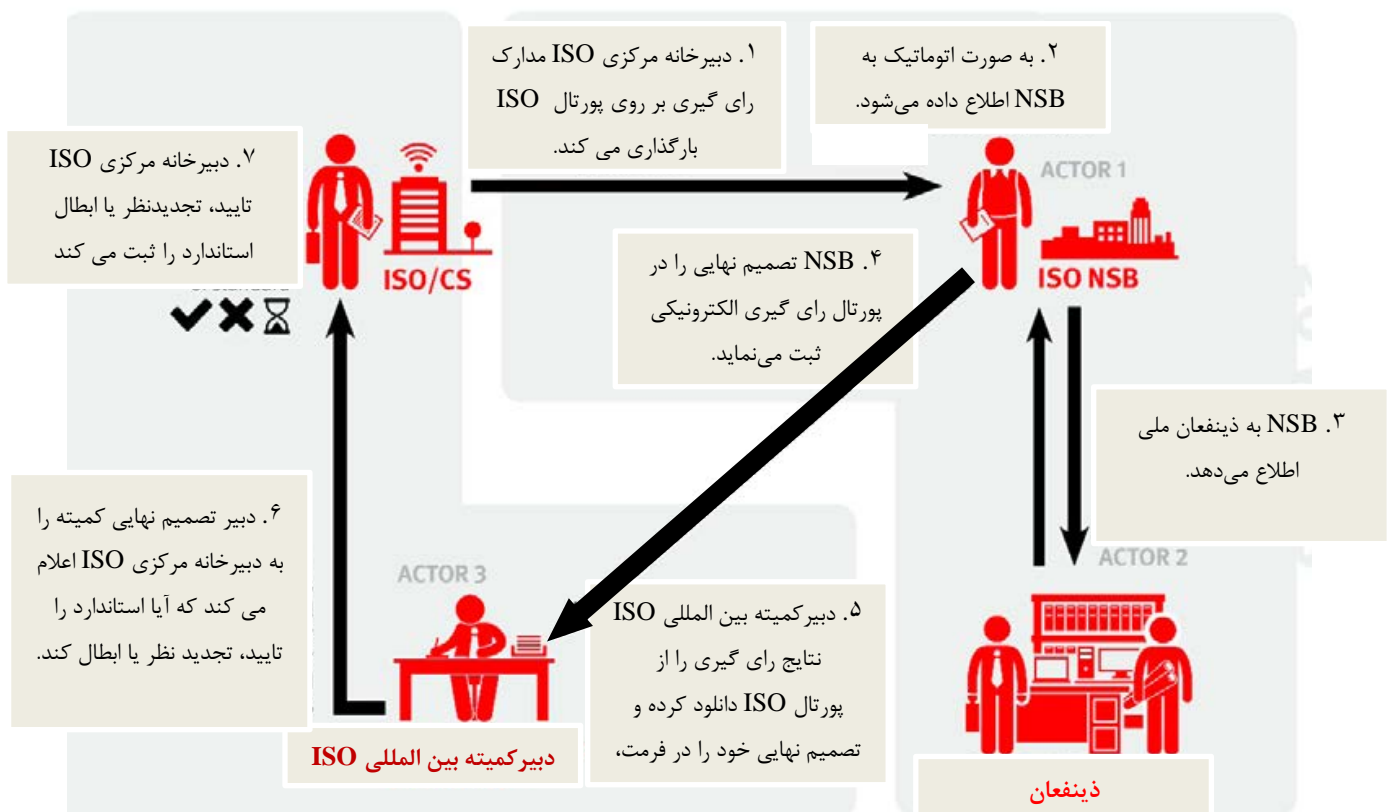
۱. دبیرخانه مرکزی ISO مدارک رای گیری بر روی پورتال ISO بارگذاری می کند.

۲. به صورت اتوماتیک به NSB اطلاع داده می‌شود.

۷. دبیرخانه مرکزی ISO تایید، تجدیدنظر یا ابطال استاندارد را ثبت می کند

ISO/CS

ACTOR 1

ISO NSB

۴. NSB تصمیم نهایی را در پورتال رای گیری الکترونیکی ثبت می‌نماید.

۳. NSB به ذینفعان ملی اطلاع می‌دهد.

۶. دبیر تصمیم نهایی کمیته را به دبیرخانه مرکزی ISO اعلام می کند که آیا استاندارد را تایید، تجدید نظر یا ابطال کند.

ACTOR 3

ACTOR 2

۵. دبیرکمیته بین المللی ISO نتایج رای گیری را از پورتال ISO دانلود کرده و تصمیم نهایی خود را در فرمت،

دبیرکمیته بین المللی ISO

ذینفعان